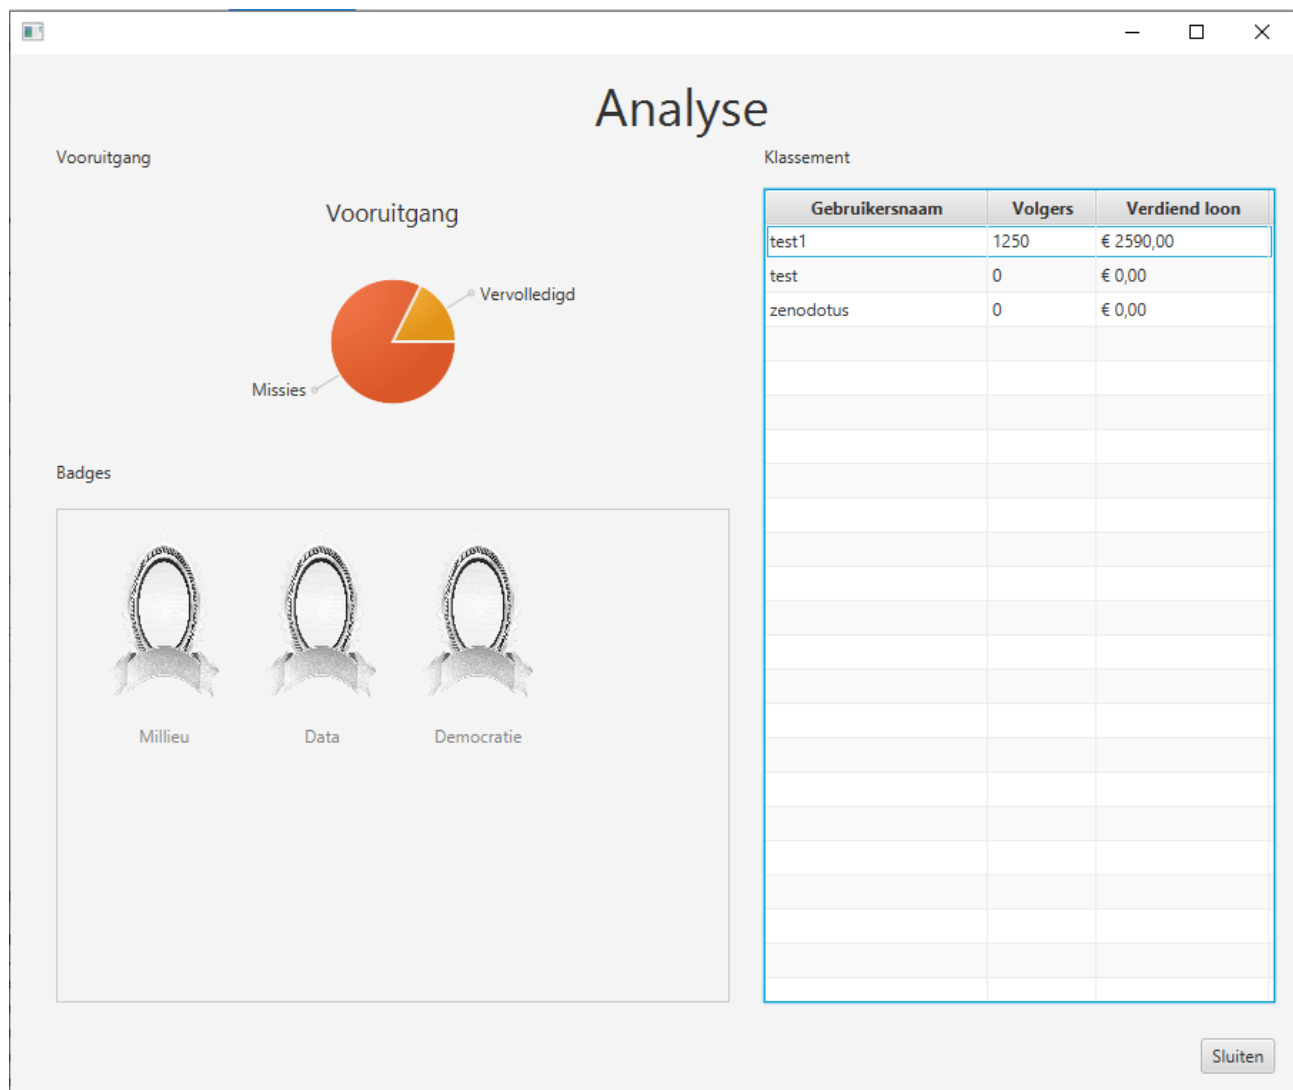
Analyse

Vooruitgang

Vooruitgang

Vervolledigd

Missies

Badges

Millieu

Data

Democratie

Klassement

| Gebruikersnaam | Volgers | Verdiend loon |
|---|---|---|
| test1 | 1250 | € 2590,00 |
| test | 0 | € 0,00 |
| zenodotus | 0 | € 0,00 |

Sluiten